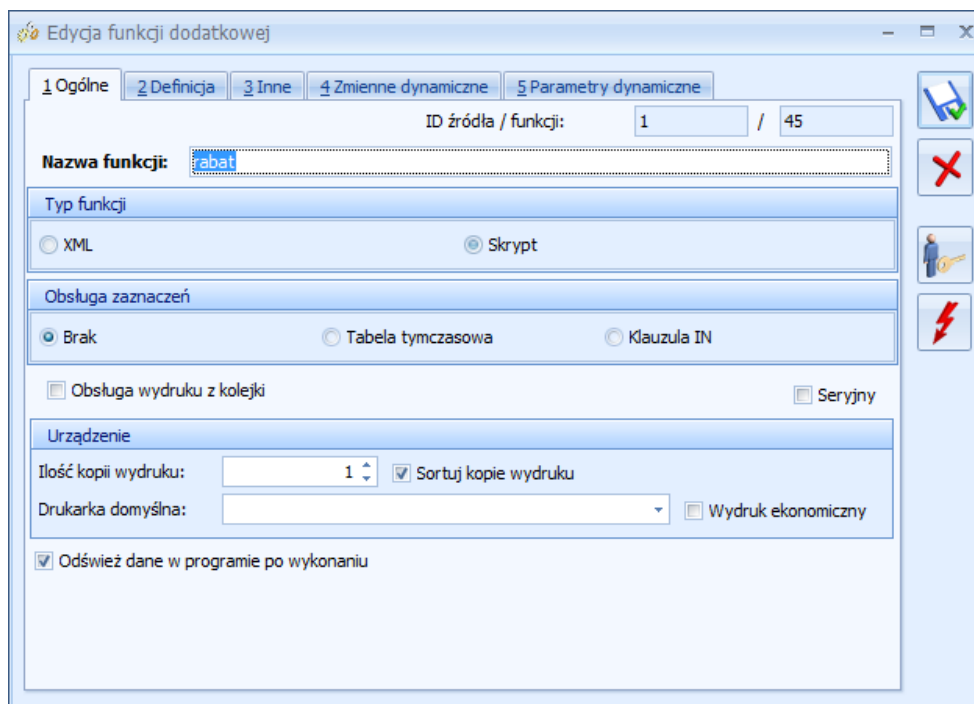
Edycja funkcji dodatkowej

1 Ogólne | 2 Definicja | 3 Inne | 4 Zmienne dynamiczne | 5 Parametry dynamiczne

ID źródła / funkcji: 1 / 45

Nazwa funkcji: rabat

Typ funkcji

XML

Skrypt

Obsługa zaznaczeń

Brak

Tabela tymczasowa

Klauzula IN

Obsługa wydruku z kolejki

Seryjny

Urządzenie

Ilość kopii wydruku: 1

Sortuj kopie wydruku

Drukarka domyślna:

Wydruk ekonomiczny

Odśwież dane w programie po wykonaniu